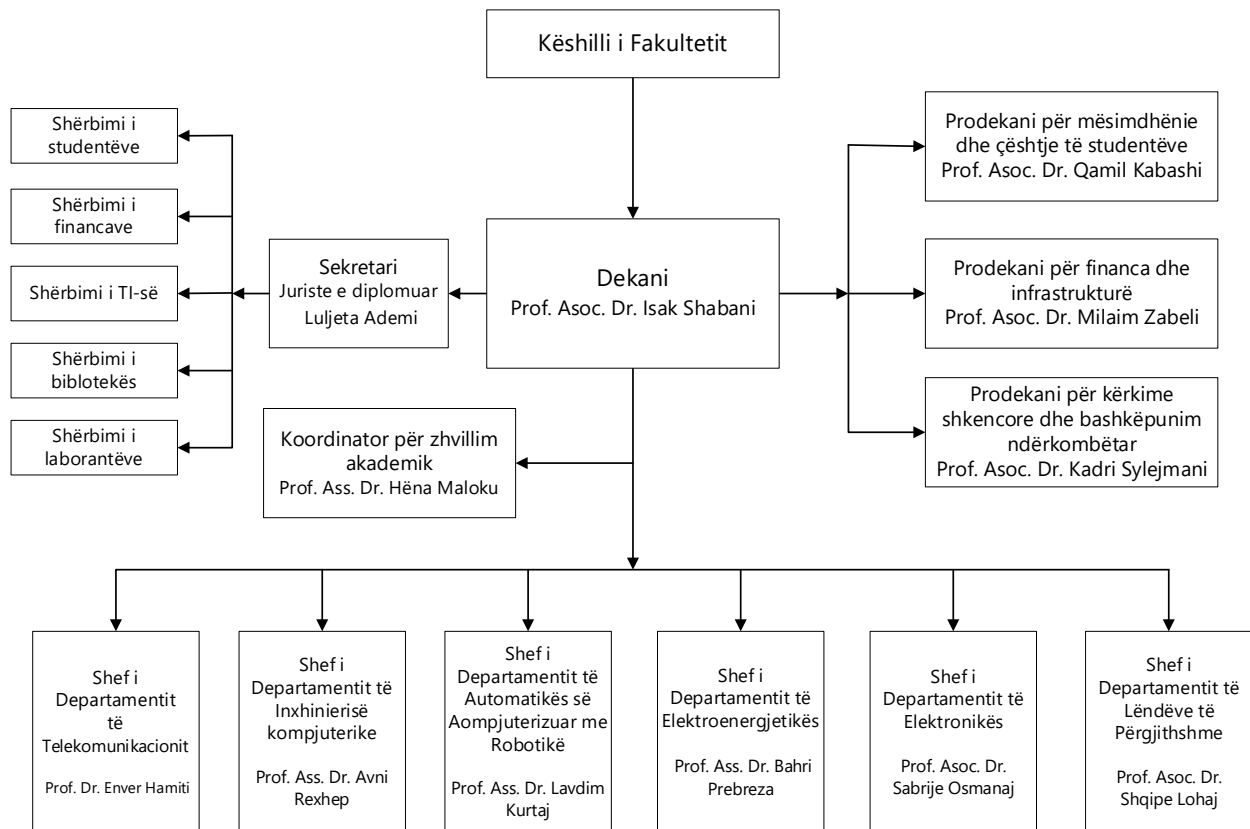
Këshilli i Fakultetit

Shërbimi i studentëve

Shërbimi i financave

Shërbimi i TI-së

Shërbimi i biblotekës

Shërbimi i laborantëve

Sekretari
Juriste e diplomuar
Luljeta Ademi

Dekani
Prof. Asoc. Dr. Isak Shabani

Prodekani për mësimdhënie dhe çështje të studentëve
Prof. Asoc. Dr. Qamil Kabashi

Prodekani për financa dhe infrastrukturë
Prof. Asoc. Dr. Milaim Zabeli

Prodekani për kërkime shkencore dhe bashkëpunim ndërkombëtar
Prof. Asoc. Dr. Kadri Sylejmani

Koordinator për zhvillim akademik
Prof. Ass. Dr. Hëna Maloku

Shef i Departamentit të Telekomunikacionit
Prof. Dr. Enver Hamiti

Shef i Departamentit të Inxhinierisë kompjuterike
Prof. Ass. Dr. Avni Rexhep

Shef i Departamentit të Automatikës së Aompjuterizuar me Robotikë
Prof. Ass. Dr. Lavdim Kurtaj

Shef i Departamentit të Elektroenergjetikës
Prof. Ass. Dr. Bahri Prebreza

Shef i Departamentit të Elektronikës
Prof. Asoc. Dr. Sabrije Osmanaj

Shef i Departamentit të Lëndëve të Përgjithshme
Prof. Asoc. Dr. Shqipe Lohaj